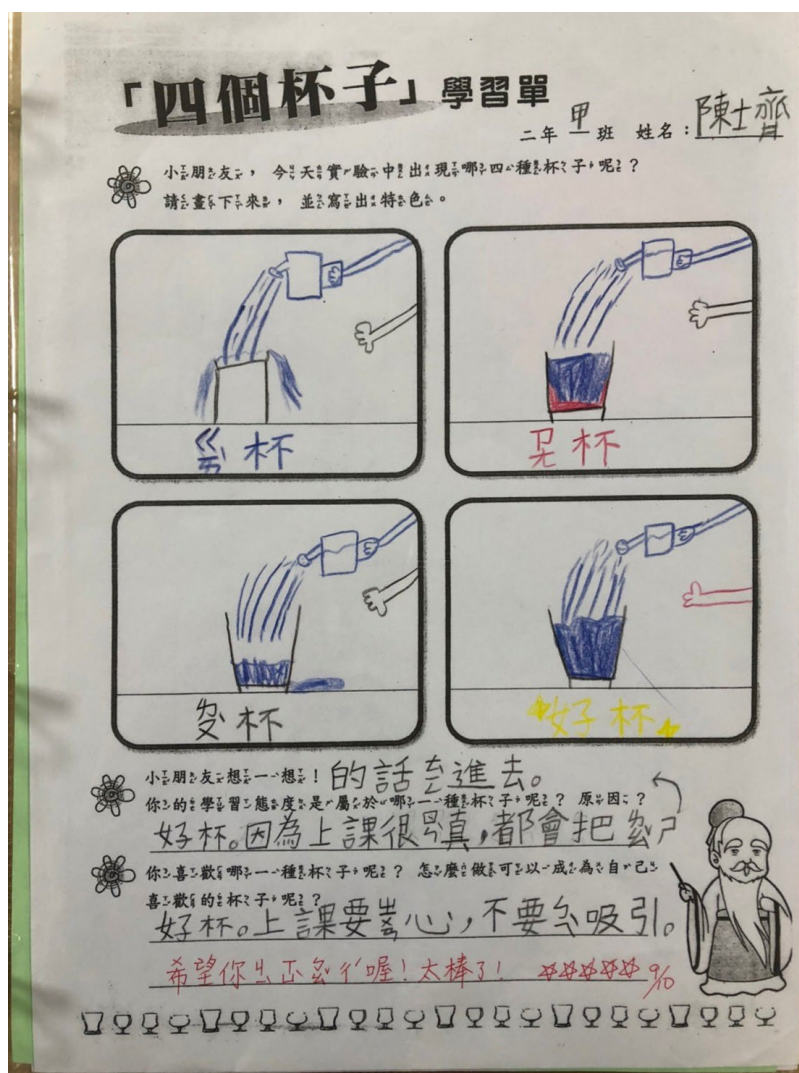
「四個杯子」學習單

二年 甲 班 姓名：陳士齊

小朋友，今天實驗中出現哪四種杯子呢？
請畫下來，並寫出特色。

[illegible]杯

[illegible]杯

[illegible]杯

好杯

小朋友想一想！的話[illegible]進去。
你的學習態度是屬於哪一種杯子呢？原因？
好杯。因為上課很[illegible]真，都會把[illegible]

你喜歡哪一種杯子呢？怎麼做可以成為自己喜歡的杯子呢？
好杯。上課要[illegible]心，不要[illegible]吸引。

希望你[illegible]喔！太棒了！ 9/10